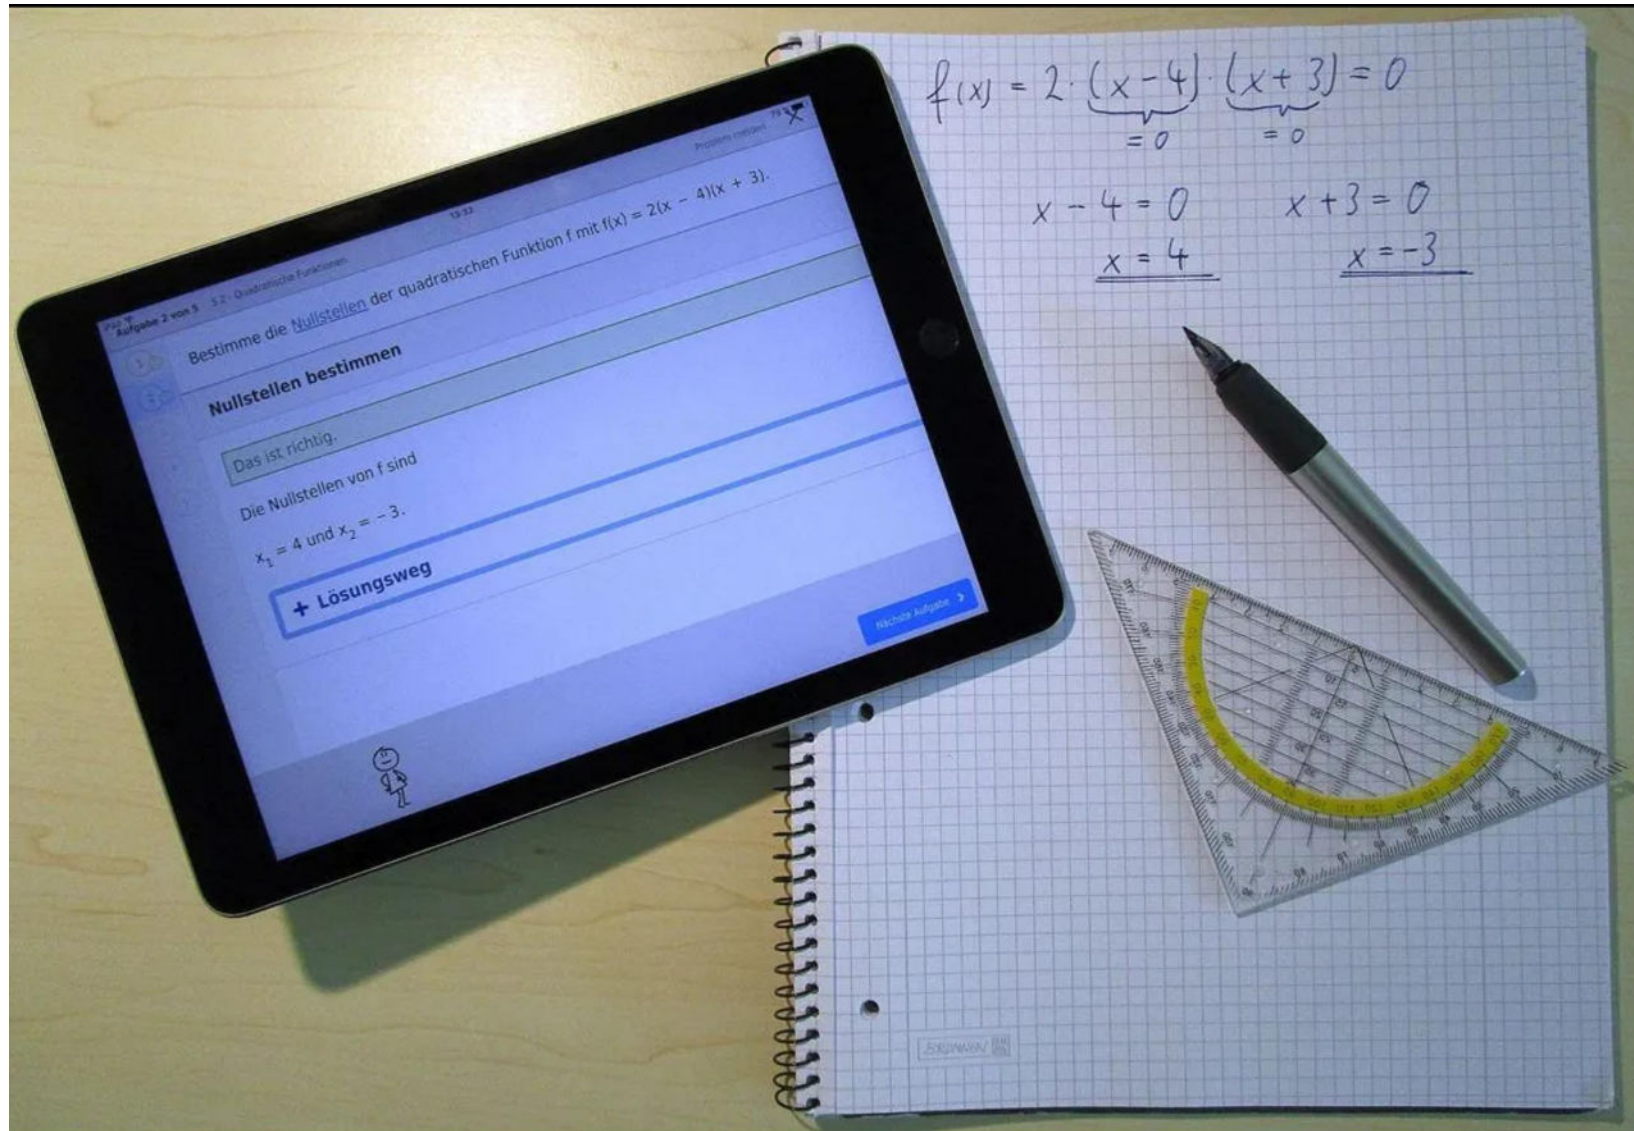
iPad
Aufgabe 2 von 5
5.2 - Quadratische Funktionen
13:33
Problem melden
79 %

Bestimme die Nullstellen der quadratischen Funktion f mit $f(x) = 2(x - 4)(x + 3)$.

Nullstellen bestimmen

Das ist richtig.

Die Nullstellen von f sind
$x_1 = 4$ und $x_2 = -3$.

+ Lösungsweg

Nächste Aufgabe >

$f(x) = 2 \cdot \underbrace{(x-4)}_{=0} \cdot \underbrace{(x+3)}_{=0} = 0$

$x - 4 = 0$
$x = 4$

$x + 3 = 0$
$x = -3$

BRUNNEN